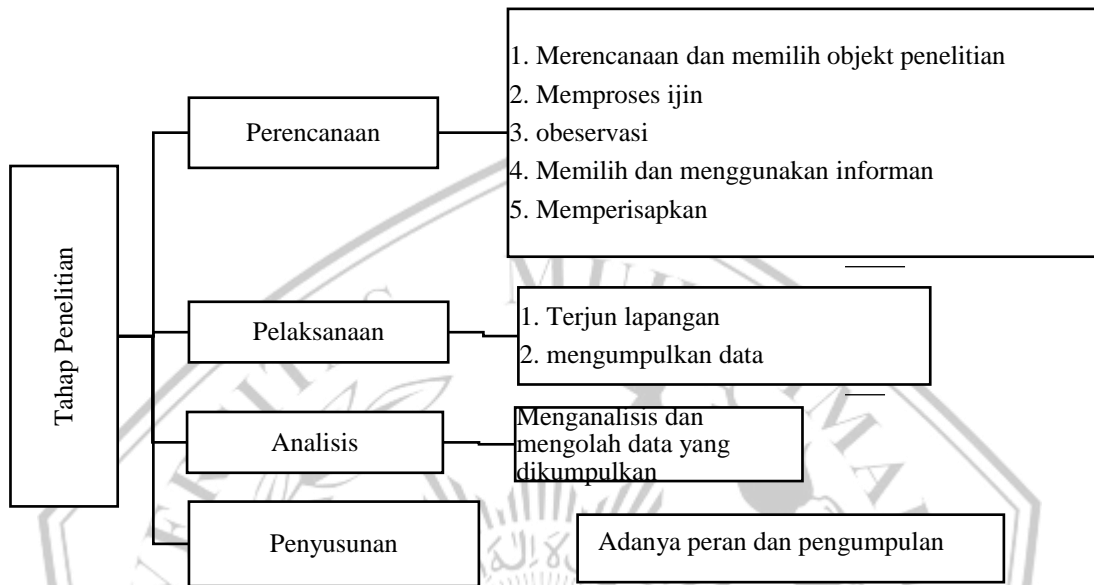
Tahap Penelitian

Perencanaan

1. Merencanaan dan memilih objekt penelitian
2. Memproses ijin
3. obeservasi
4. Memilih dan menggunakan informan
5. Memperisapkan

Pelaksanaan

1. Terjun lapangan
2. mengumpulkan data

Analisis

Menganalisis dan mengolah data yang dikumpulkan

Penyusunan

Adanya peran dan pengumpulan